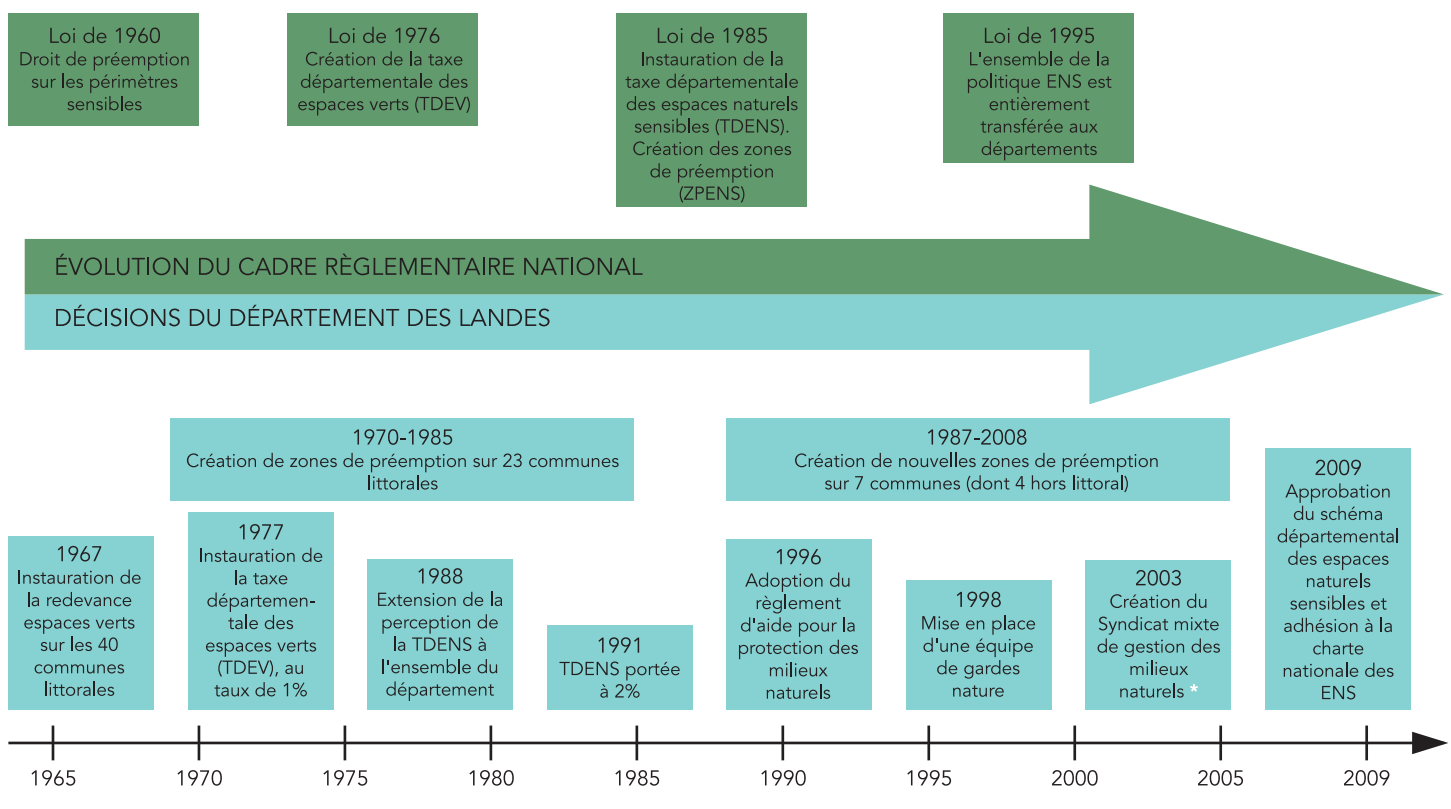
Loi de 1960
Droit de préemption sur les périmètres sensibles

Loi de 1976
Création de la taxe départementale des espaces verts (TDEV)

Loi de 1985
Instauration de la taxe départementale des espaces naturels sensibles (TDENS). Création des zones de préemption (ZPENS)

Loi de 1995
L'ensemble de la politique ENS est entièrement transférée aux départements

ÉVOLUTION DU CADRE RÈGLEMENTAIRE NATIONAL

DÉCISIONS DU DÉPARTEMENT DES LANDES

1970-1985
Création de zones de préemption sur 23 communes littorales

1987-2008
Création de nouvelles zones de préemption sur 7 communes (dont 4 hors littoral)

1967
Instauration de la redevance espaces verts sur les 40 communes littorales

1977
Instauration de la taxe départementale des espaces verts (TDEV), au taux de 1%

1988
Extension de la perception de la TDENS à l'ensemble du département

1991
TDENS portée à 2%

1996
Adoption du règlement d'aide pour la protection des milieux naturels

1998
Mise en place d'une équipe de gardes nature

2003
Création du Syndicat mixte de gestion des milieux naturels *

2009
Approbation du schéma départemental des espaces naturels sensibles et adhésion à la charte nationale des ENS

1965 1970 1975 1980 1985 1990 1995 2000 2005 2009